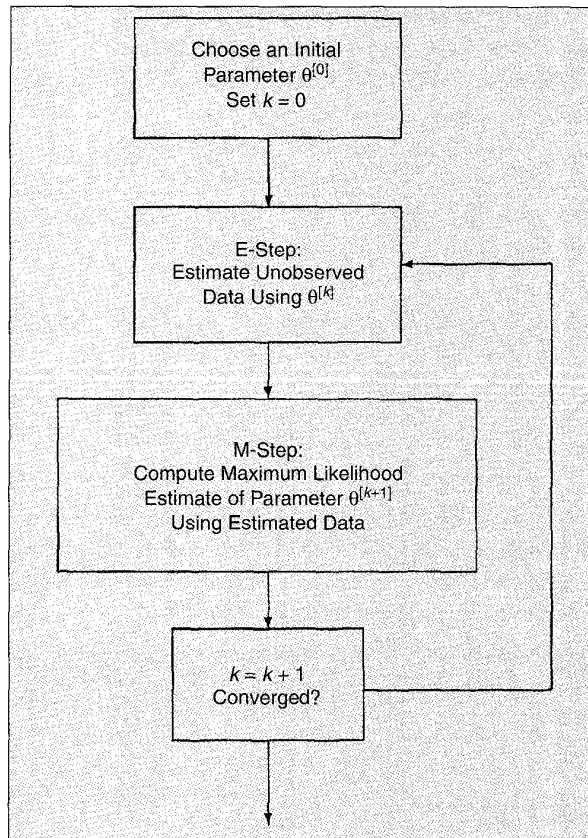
Choose an Initial Parameter $\theta^{[0]}$
Set $k = 0$

E-Step:
Estimate Unobserved Data Using $\theta^{[k]}$

M-Step:
Compute Maximum Likelihood Estimate of Parameter $\theta^{[k+1]}$
Using Estimated Data

$k = k + 1$
Converged?